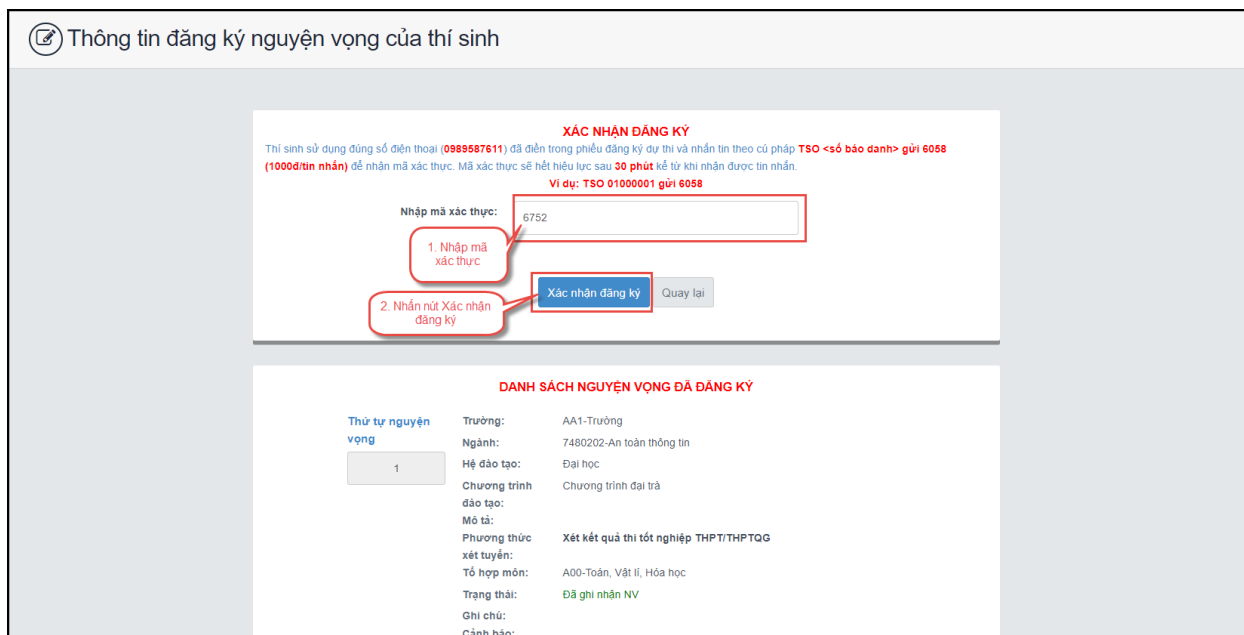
Thông tin đăng ký nguyện vọng của thí sinh

XÁC NHẬN ĐĂNG KÝ

Thí sinh sử dụng đúng số điện thoại (0989587611) đã điền trong phiếu đăng ký dự thi và nhắn tin theo cú pháp TSO <số báo danh> gửi 6058 (1000đ/tin nhắn) để nhận mã xác thực. Mã xác thực sẽ hết hiệu lực sau 30 phút kể từ khi nhận được tin nhắn.

Ví dụ: TSO 01000001 gửi 6058

Nhập mã xác thực: 6752

1. Nhập mã xác thực

Xác nhận đăng ký

Quay lại

2. Nhấn nút Xác nhận đăng ký

DANH SÁCH NGUYỆN VỌNG ĐÃ ĐĂNG KÝ

Thứ tự nguyện vọng

1

Trường: AA1-Trường

Ngành: 7480202-An toàn thông tin

Hệ đào tạo: Đại học

Chương trình đào tạo: Chương trình đại trà

Mô tả:

Phương thức xét tuyển: Xét kết quả thi tốt nghiệp THPT/THPTQG

Tổ hợp môn: A00-Toán, Vật lí, Hóa học

Trạng thái: Đã ghi nhận NV

Ghi chú:

Cảnh báo: